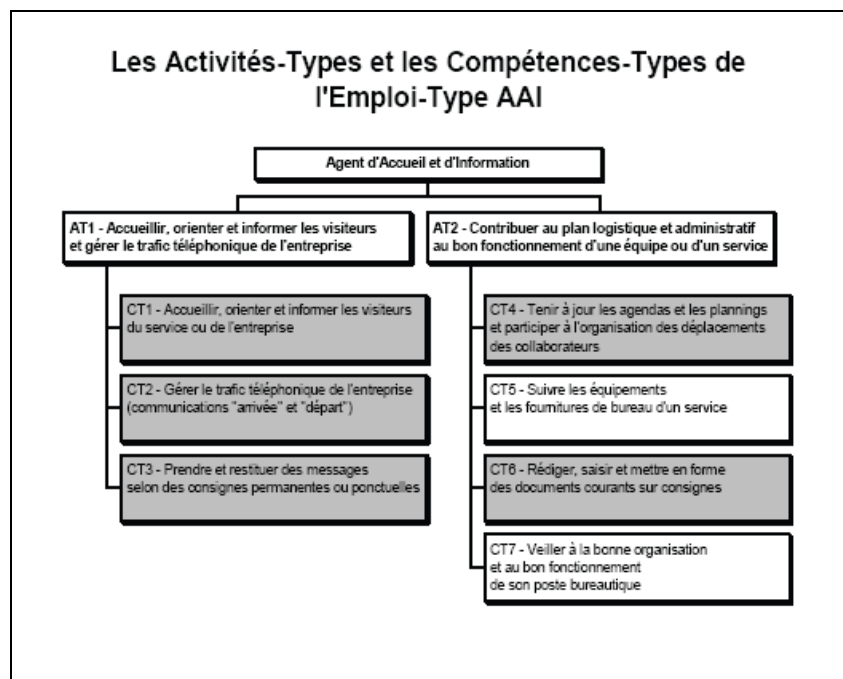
Les Activités-Types et les Compétences-Types de l'Emploi-Type AAI

Agent d'Accueil et d'Information

AT1 - Accueillir, orienter et informer les visiteurs et gérer le trafic téléphonique de l'entreprise

CT1 - Accueillir, orienter et informer les visiteurs du service ou de l'entreprise

CT2 - Gérer le trafic téléphonique de l'entreprise (communications "arrivée" et "départ")

CT3 - Prendre et restituer des messages selon des consignes permanentes ou ponctuelles

AT2 - Contribuer au plan logistique et administratif au bon fonctionnement d'une équipe ou d'un service

CT4 - Tenir à jour les agendas et les plannings et participer à l'organisation des déplacements des collaborateurs

CT5 - Suivre les équipements et les fournitures de bureau d'un service

CT6 - Rédiger, saisir et mettre en forme des documents courants sur consignes

CT7 - Veiller à la bonne organisation et au bon fonctionnement de son poste bureautique